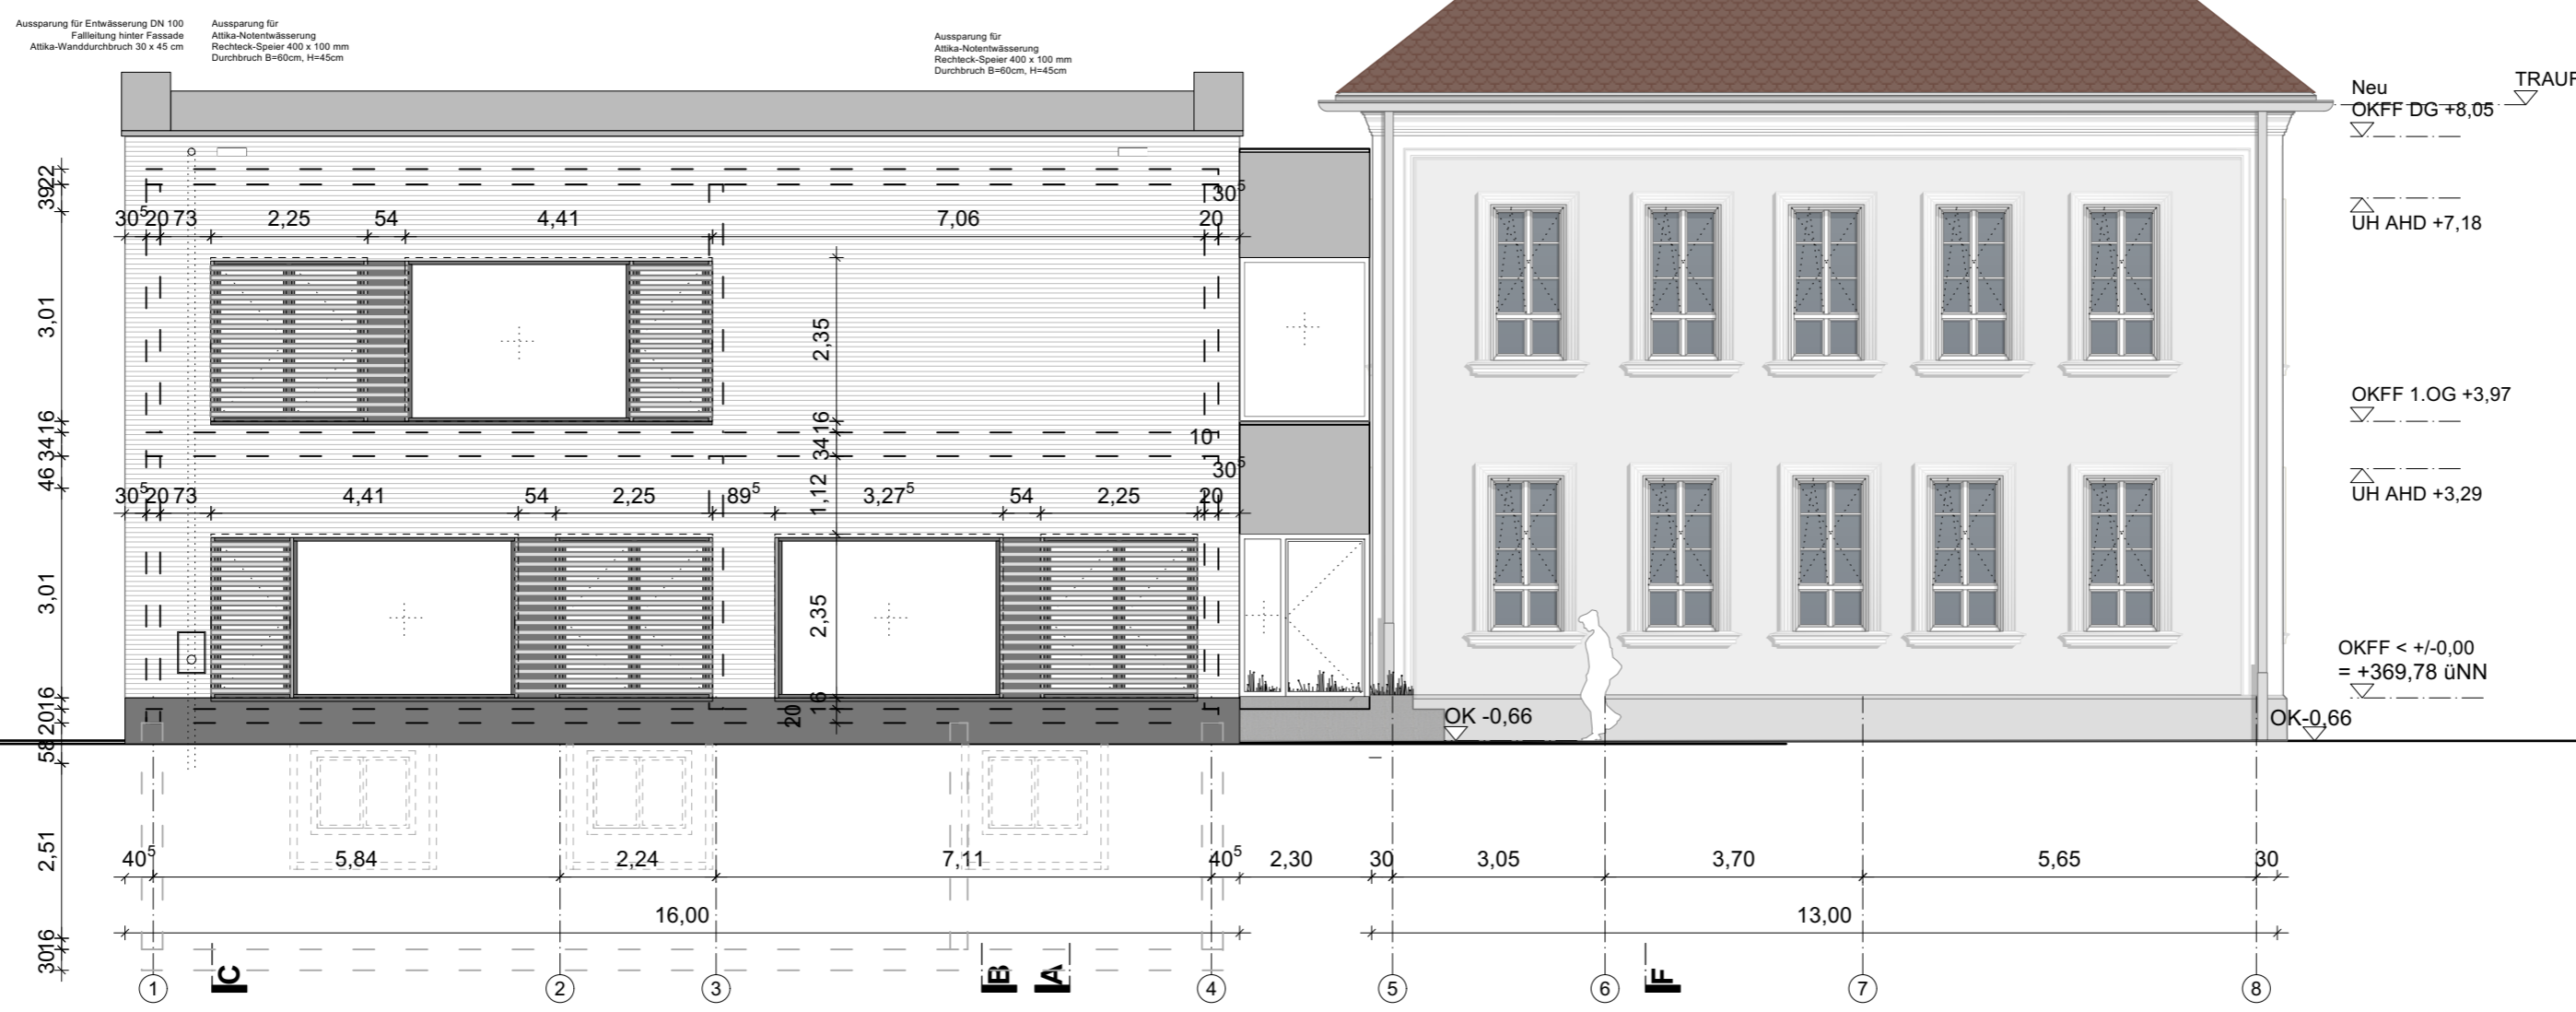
Aussparung für Entwässerung DN 100
Fallleitung hinter Fassade
Attika-Wanddurchbruch 30 x 45 cm

Aussparung für
Attika-Notentwässerung
Rechteck-Speier 400 x 100 mm
Durchbruch B=60cm, H=45cm

Aussparung für
Attika-Notentwässerung
Rechteck-Speier 400 x 100 mm
Durchbruch B=60cm, H=45cm

Neu
OKFF DG +8,05
TRAUF

UH AHD +7,18

OKFF 1.OG +3,97

UH AHD +3,29

OKFF < +/-0,00
= +369,78 üNN

OK -0,66
OK-0,66

39 22
3,01
34 16
46
3,01
20 16
58
2,51
30 16

$30^5$ 20 73 2,25 54 4,41 7,06 20 $30^5$
2,35
16
34
1,12
$10^1$
$30^5$
$30^5$ 20 73 4,41 54 2,25 $89^5$ $3,27^5$ 54 2,25 20
2,35
16
20

$40^5$ 5,84 2,24 7,11 $40^5$ 2,30 30 3,05 3,70 5,65 30
16,00
13,00

1 C 2 3 B A 4 5 6 F 7 8